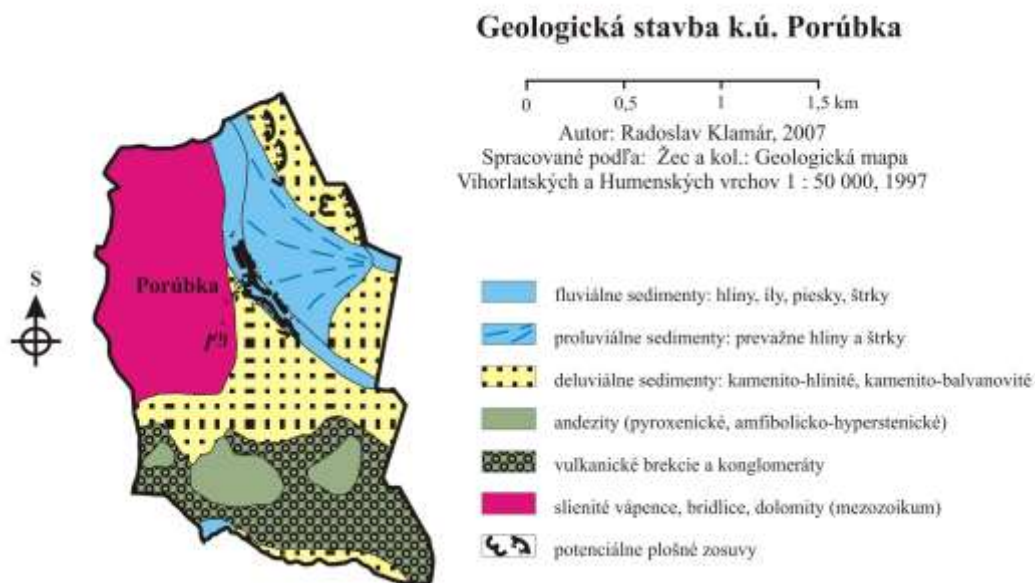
Geologická stavba k.ú. Porúbka

0 0,5 1 1,5 km

Autor: Radoslav Klamár, 2007
Spracované podľa: Žec a kol.: Geologická mapa Vihorlatských a Humenských vrchov 1 : 50 000, 1997

S

Porúbka

fluviálne sedimenty: hliny, íly, piesky, štrky

proluviálne sedimenty: prevažne hliny a štrky

deluviálne sedimenty: kamenito-hlinité, kamenito-balvanovité

andezity (pyroxenické, amfibolicko-hyperstenické)

vulkanické brekcie a konglomeráty

slienité vápence, bridlice, dolomity (mezozoikum)

potenciálne plošné zosuvy